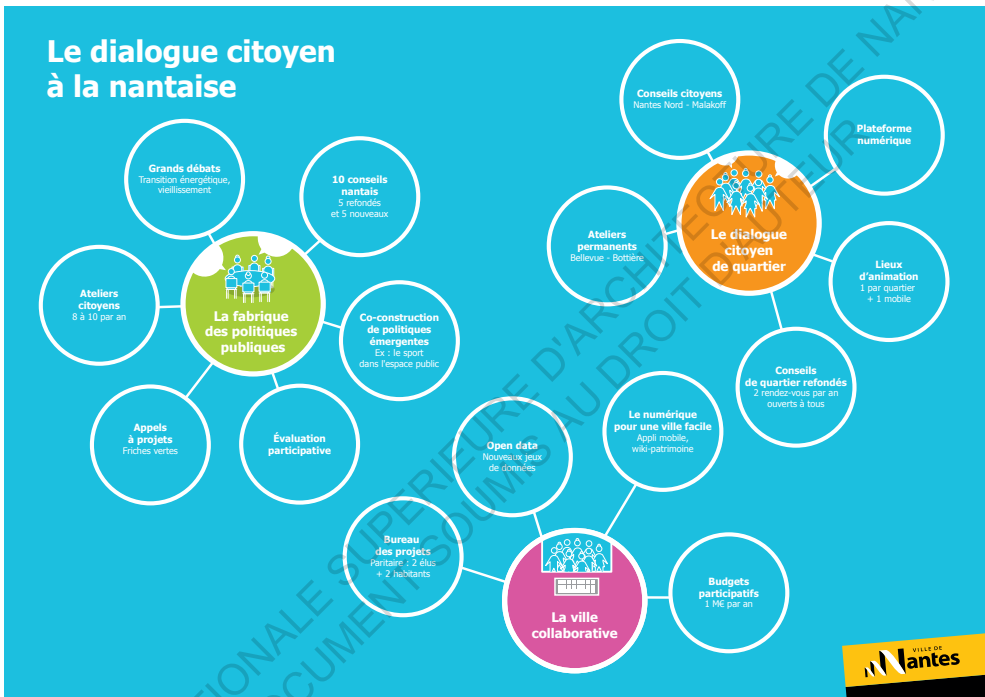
Le dialogue citoyen à la nantaise

Grands débats
Transition énergétique, vieillissement

10 conseils nantais
5 refondés et 5 nouveaux

Ateliers citoyens
8 à 10 par an

La fabrique des politiques publiques

Co-construction de politiques émergentes
Ex : le sport dans l'espace public

Appels à projets
Friches vertes

Évaluation participative

Conseils citoyens
Nantes Nord - Malakoff

Plateforme numérique

Ateliers permanents
Bellevue - Bottière

Le dialogue citoyen de quartier

Lieux d'animation
1 par quartier + 1 mobile

Conseils de quartier refondés
2 rendez-vous par an ouverts à tous

Open data
Nouveaux jeux de données

Le numérique pour une ville facile
Appli mobile, wiki-patrimoine

Bureau des projets
Paritaire : 2 élus + 2 habitants

La ville collaborative

Budgets participatifs
1 M€ par an

VILLE DE Nantes

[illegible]IONALE SUPÉRIEURE D'ARCHITECTURE DE NA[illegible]
DOCUMENT SOUMIS AU DROIT D'AUTEUR